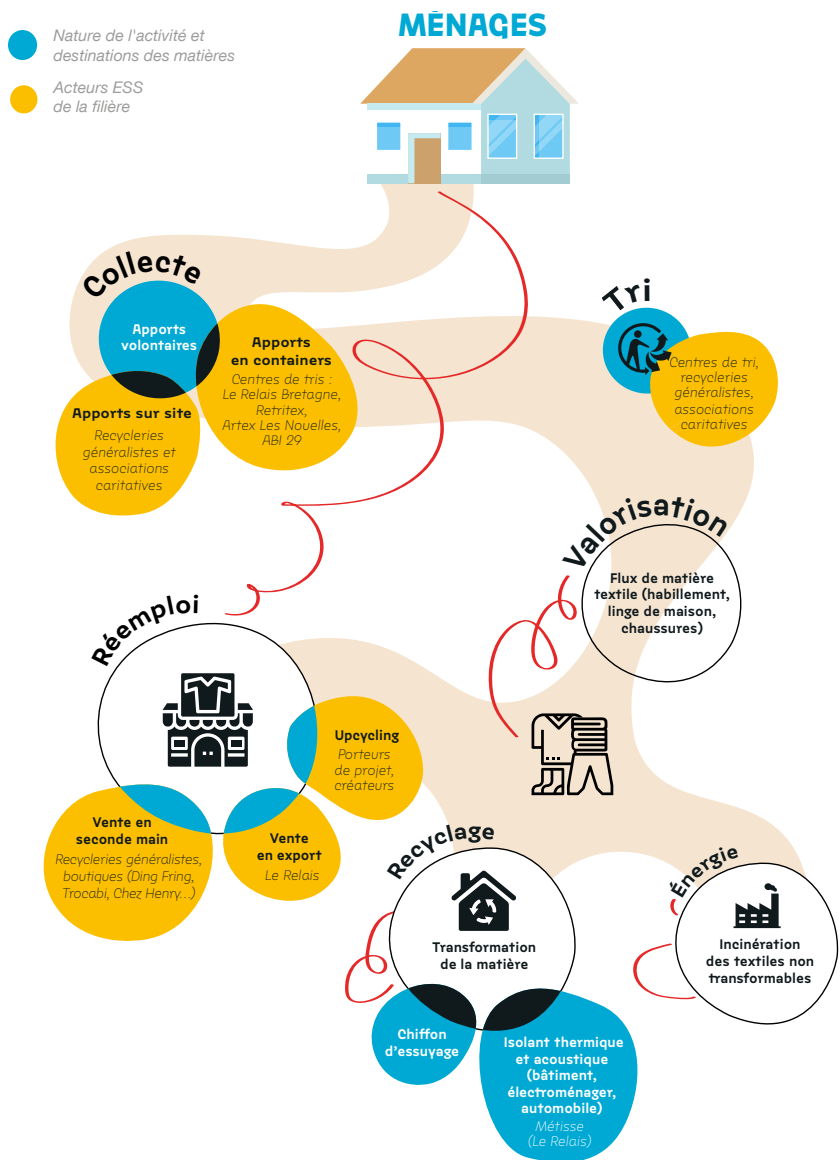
Nature de l'activité et destinations des matières

Acteurs ESS de la filière

MÉNAGES

Collecte

Apports volontaires

Apports en containers
Centres de tris : Le Relais Bretagne, Retritex, Artex Les Nouelles, ABI 29

Apports sur site
Recycleries généralistes et associations caritatives

Tri

Centres de tri, recycleries généralistes, associations caritatives

Valorisation

Flux de matière textile (habillement, linge de maison, chaussures)

Réemploi

Upcycling
Porteurs de projet, créateurs

Vente en seconde main
Recycleries généralistes, boutiques (Ding Fring, Trocabi, Chez Henry...)

Vente en export
Le Relais

Recyclage

Transformation de la matière

Chiffon d'essuyage

Isolant thermique et acoustique (bâtiment, électroménager, automobile)
Métisse (Le Relais)

Énergie

Incinération des textiles non transformables